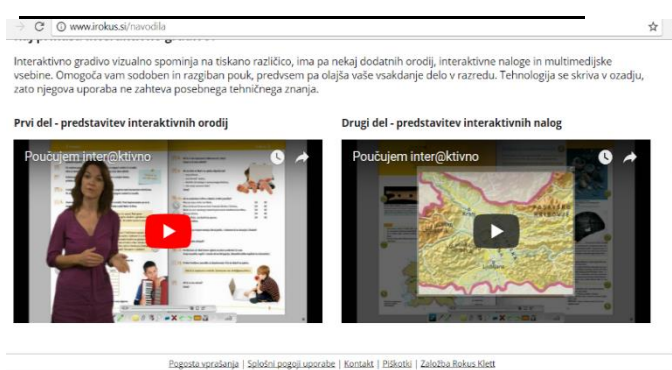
www.irokus.si/navodila

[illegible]

Interaktivno gradivo vizualno spominja na tiskano različico, ima pa nekaj dodatnih orodij, interaktivne naloge in multimedijske vsebine. Omogoča vam sodoben in razgiban pouk, predvsem pa olajša vaše vsakdanje delo v razredu. Tehnologija se skriva v ozadju, zato njegova uporaba ne zahteva posebnega tehničnega znanja.

Prvi del - predstavitev interaktivnih orodij

Poučujem inter@ktivno

Drugi del - predstavitev interaktivnih nalog

Poučujem inter@ktivno

Pogosta vprašanja | Splošni pogoji uporabe | Kontakt | Piškotki | Založba Rokus Klett